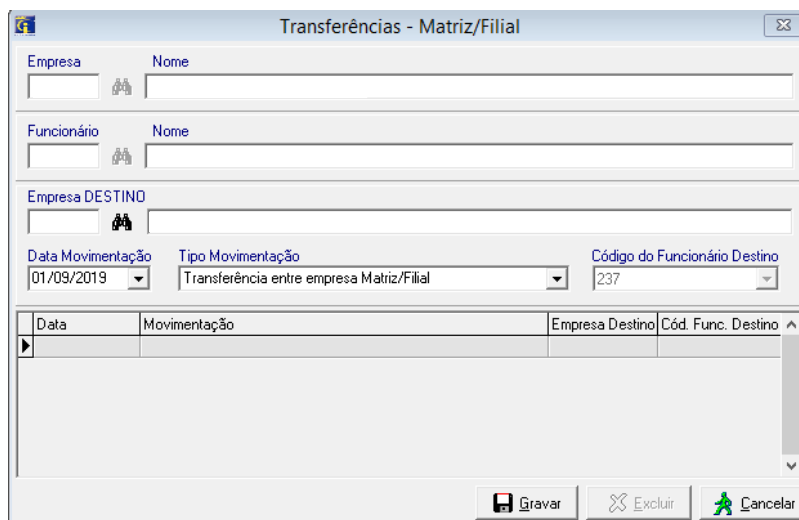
Transferências - Matriz/Filial

Empresa
Nome

Funcionário
Nome

Empresa DESTINO

Data Movimentação
01/09/2019

Tipo Movimentação
Transferência entre empresa Matriz/Filial

Código do Funcionário Destino
237

| Data | Movimentação | Empresa Destino | Cód. Func. Destino |
|---|---|---|---|
| | | | |

Gravar
Excluir
Cancelar